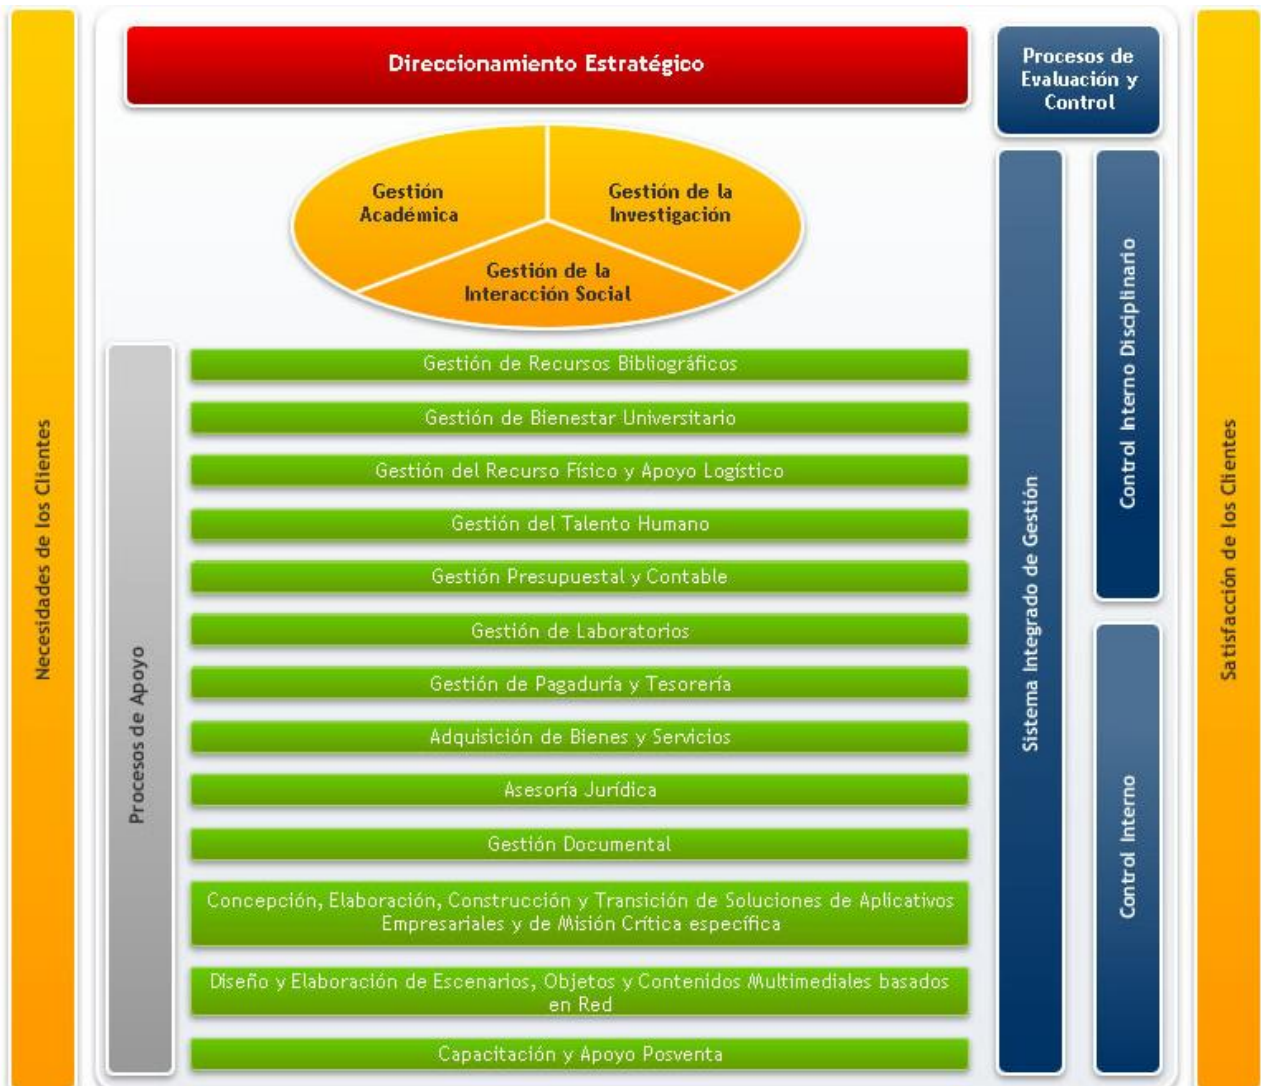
Necesidades de los Clientes

Direccionamiento Estratégico

Procesos de Evaluación y Control

Gestión Académica

Gestión de la Investigación

Gestión de la Interacción Social

Procesos de Apoyo

Gestión de Recursos Bibliográficos

Gestión de Bienestar Universitario

Gestión del Recurso Físico y Apoyo Logístico

Gestión del Talento Humano

Gestión Presupuestal y Contable

Gestión de Laboratorios

Gestión de Pagaduría y Tesorería

Adquisición de Bienes y Servicios

Asesoría Jurídica

Gestión Documental

Concepción, Elaboración, Construcción y Transición de Soluciones de Aplicativos Empresariales y de Misión Crítica específica

Diseño y Elaboración de Escenarios, Objetos y Contenidos Multimediales basados en Red

Capacitación y Apoyo Posventa

Sistema Integrado de Gestión

Control Interno Disciplinario

Control Interno

Satisfacción de los Clientes